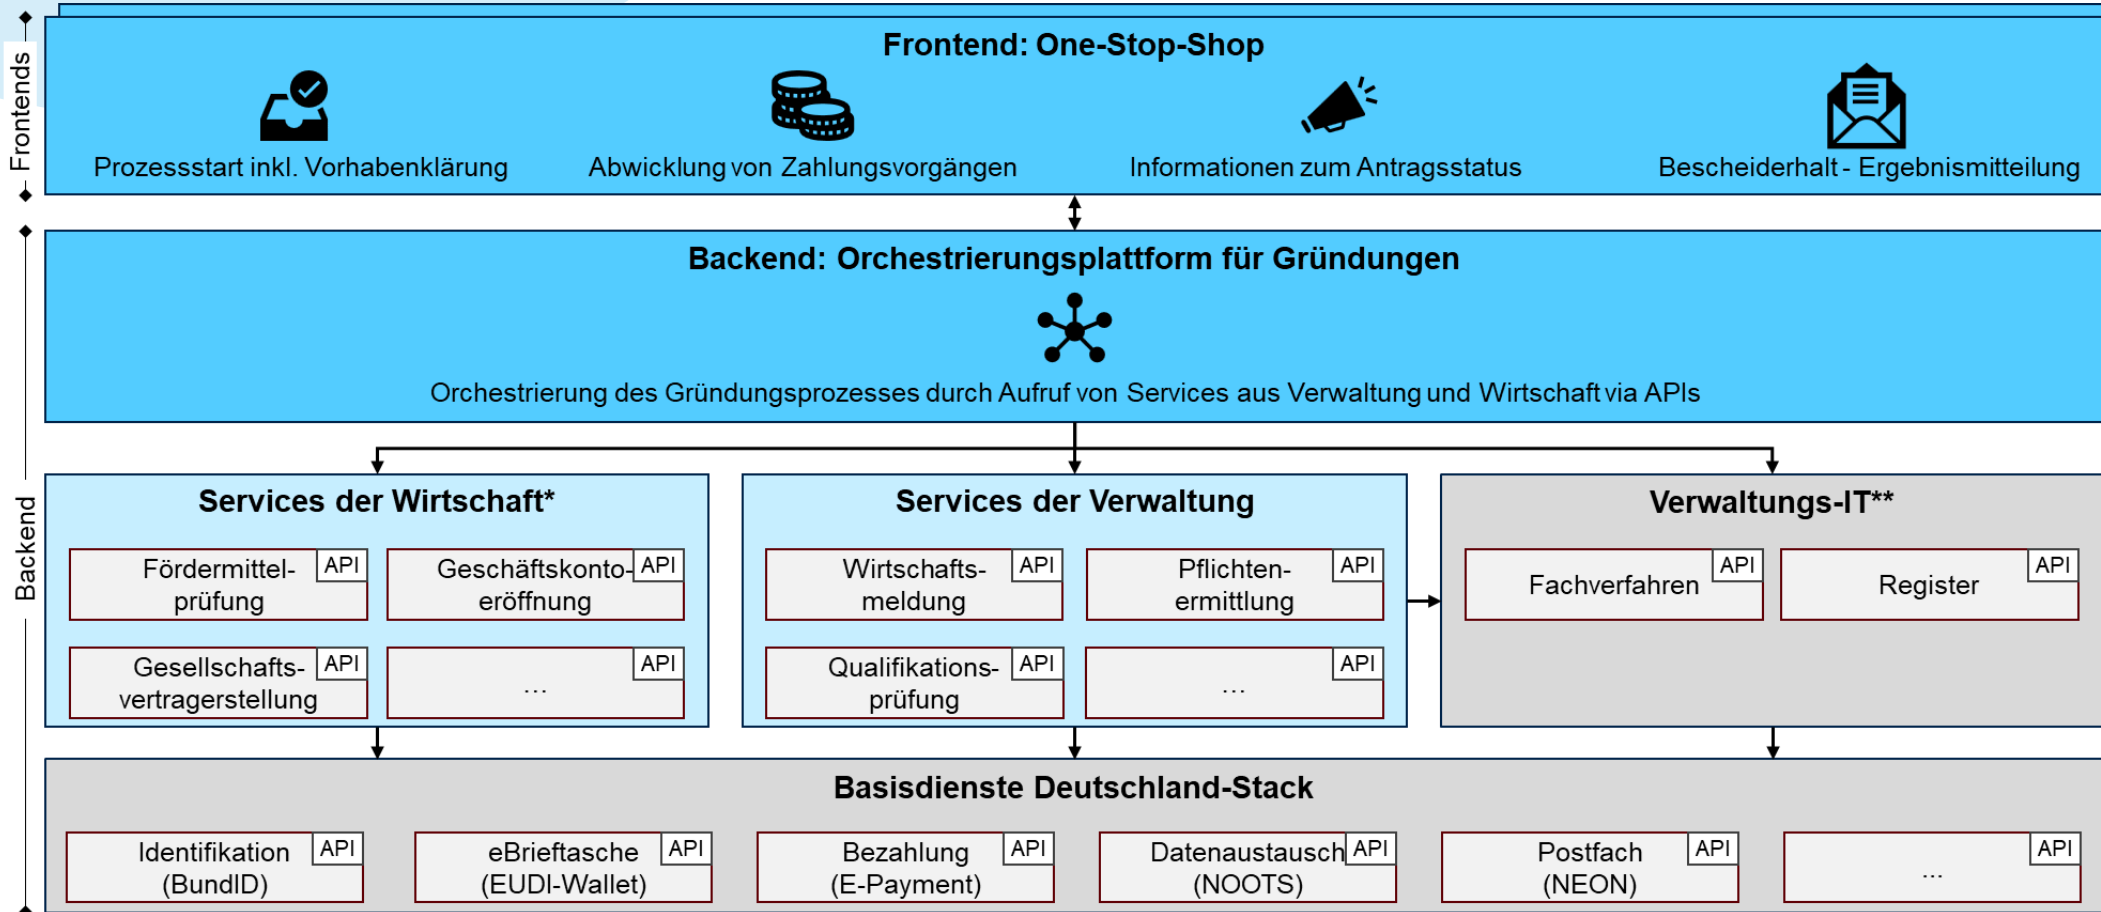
Frontends

Frontend: One-Stop-Shop

Prozessstart inkl. Vorhabenklärung

Abwicklung von Zahlungsvorgängen

Informationen zum Antragsstatus

Bescheiderhalt - Ergebnismitteilung

Backend: Orchestrierungsplattform für Gründungen

Orchestrierung des Gründungsprozesses durch Aufruf von Services aus Verwaltung und Wirtschaft via APIs

Backend

Services der Wirtschaft*

Fördermittelprüfung API

Geschäftskontoeröffnung API

Gesellschaftsvertragerstellung API

... API

Services der Verwaltung

Wirtschaftsmeldung API

Pflichtenermittlung API

Qualifikationsprüfung API

... API

Verwaltungs-IT**

Fachverfahren API

Register API

Basisdienste Deutschland-Stack

Identifikation (BundID) API

eBrieftasche (EUDI-Wallet) API

Bezahlung (E-Payment) API

Datenaustausch (NOOTS) API

Postfach (NEON) API

... API